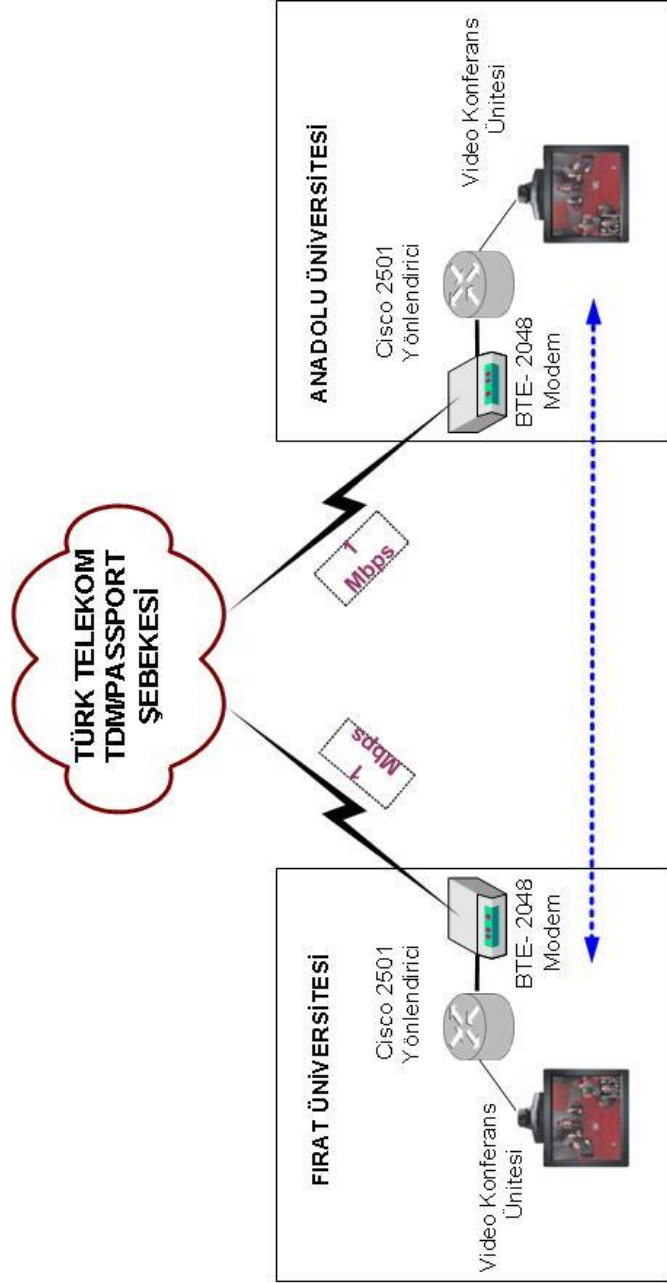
ANADOLU ÜNİVERSİTESİ

Video Konferans Ünitesi

Cisco 2501 Yönlendirici

BTE- 2048 Modem

TÜRK TELEKOM TDM/PASSPORT ŞEBEKESİ

1 Mbps

1 Mbps

FIRAT ÜNİVERSİTESİ

Cisco 2501 Yönlendirici

BTE- 2048 Modem

Video Konferans Ünitesi